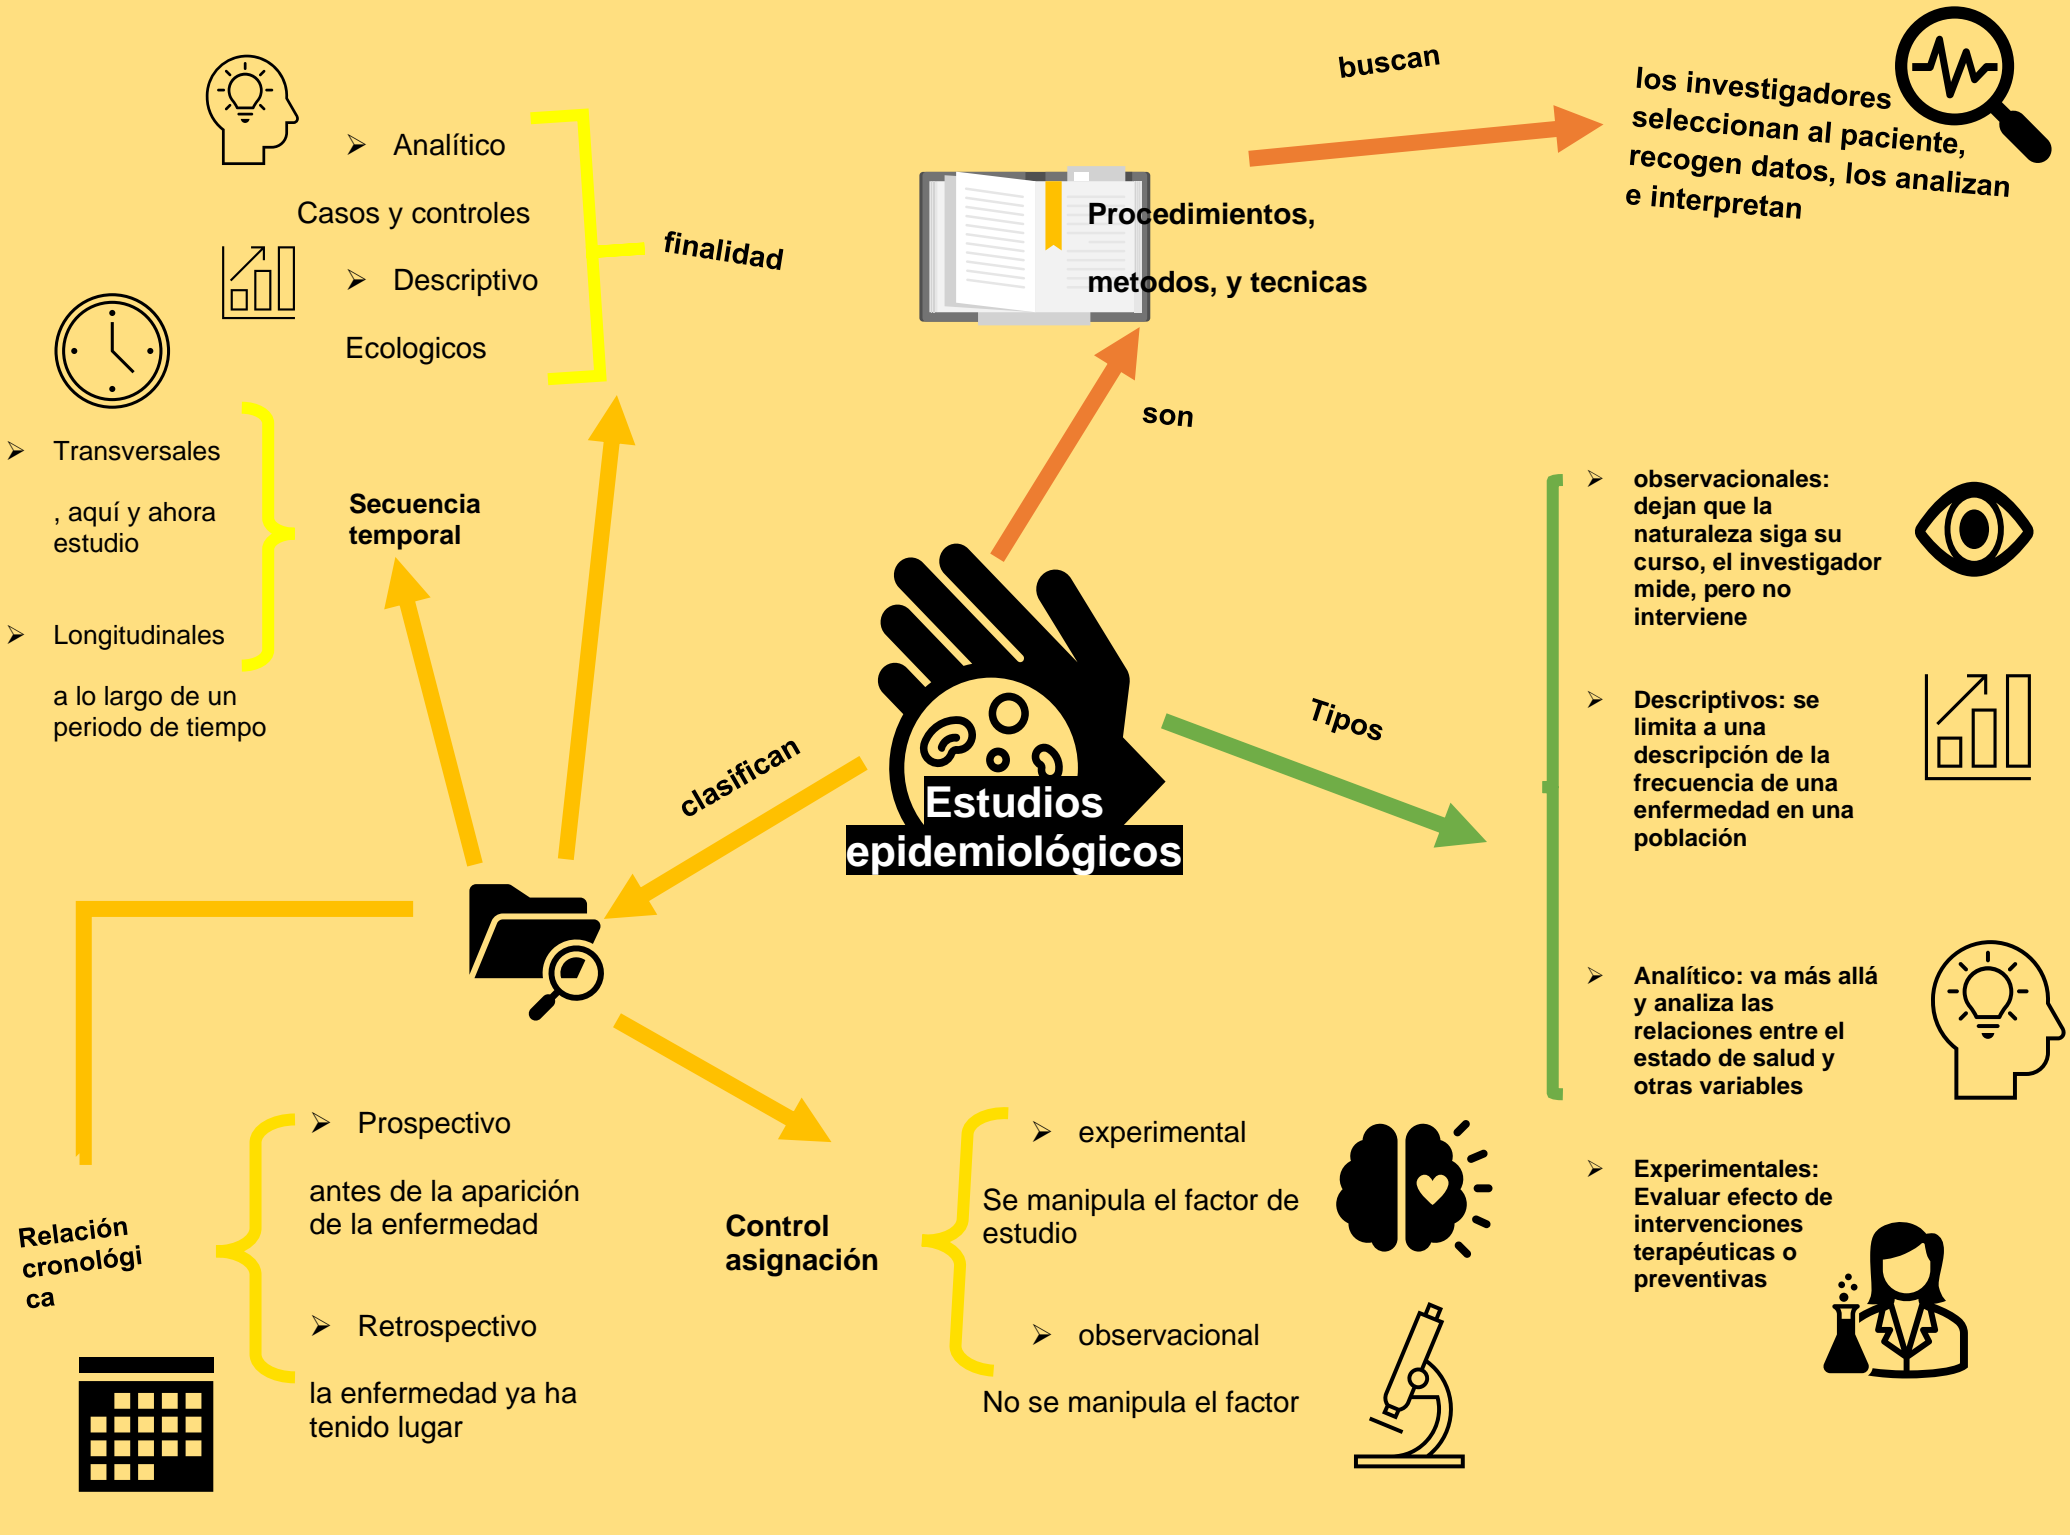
Estudios epidemiológicos

son

Procedimientos,

metodos, y tecnicas

buscan

los investigadores seleccionan al paciente, recogen datos, los analizan e interpretan

Tipos

➢ observacionales: dejan que la naturaleza siga su curso, el investigador mide, pero no interviene

➢ Descriptivos: se limita a una descripción de la frecuencia de una enfermedad en una población

➢ Analítico: va más allá y analiza las relaciones entre el estado de salud y otras variables

➢ Experimentales: Evaluar efecto de intervenciones terapéuticas o preventivas

clasifican

finalidad

➢ Analítico

Casos y controles

➢ Descriptivo

Ecologicos

Secuencia temporal

➢ Transversales

, aquí y ahora estudio

➢ Longitudinales

a lo largo de un periodo de tiempo

Relación cronológica

➢ Prospectivo

antes de la aparición de la enfermedad

➢ Retrospectivo

la enfermedad ya ha tenido lugar

Control asignación

➢ experimental

Se manipula el factor de estudio

➢ observacional

No se manipula el factor